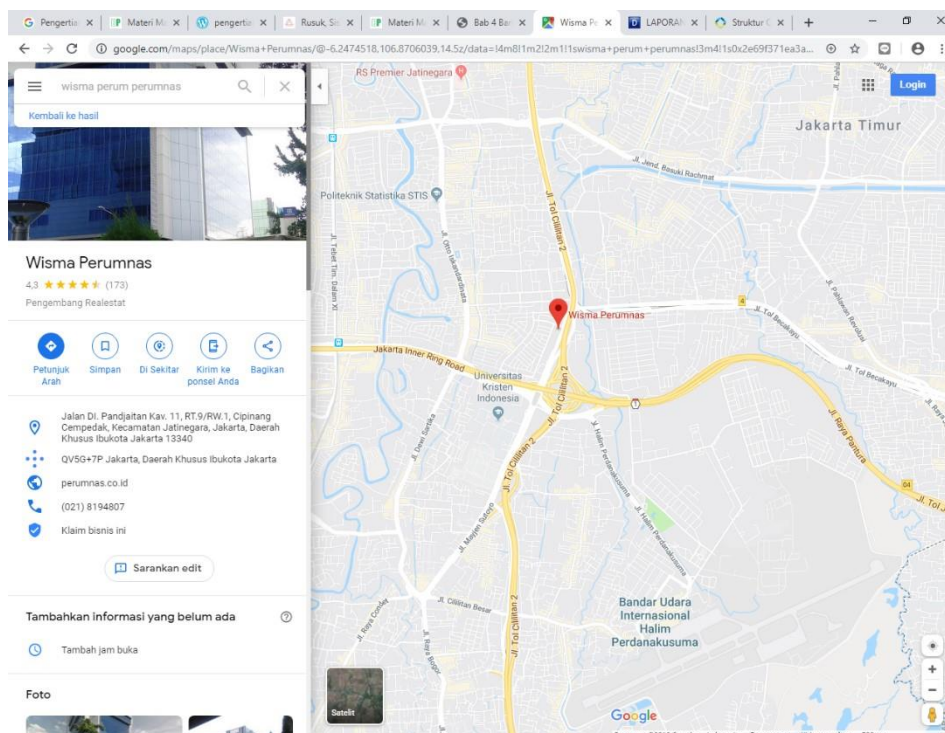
G Pengertia × | Materi M × | pengerti × | Rusuk Si × | Materi M × | Bab 4 Ba × | Wisma P × | LAPORA × | Struktur × | +

google.com/maps/place/Wisma+Perumnas/@-6.2474518,106.8706039,14.5z/data=!4m8!1m2!2m1!1swisma+perum+perumnas!3m4!1s0x2e69f371ea3a...

wisma perum perumnas

Kembali ke hasil

Wisma Perumnas

4,3 ★★★★★ (173)

Pengembang Realestat

Petunjuk Arah

Simpan

Di Sekitar

Kirim ke ponsel Anda

Bagikan

Jalan DI. Pandjaitan Kav. 11, RT.9/RW.1, Cipinang Cempedak, Kecamatan Jatinegara, Jakarta, Daerah Khusus Ibukota Jakarta 13340

QV5G+7P Jakarta, Daerah Khusus Ibukota Jakarta

perumnas.co.id

(021) 8194807

Klaim bisnis ini

Sarankan edit

Tambahkan informasi yang belum ada

Tambah jam buka

Foto

Login

RS Premier Jatinegara

Jakarta Timur

Jl. Jend. Basuki Rachmat

Politeknik Statistika STIS

Jl. Tol Cililitan 2

Jl. Otto Iskandardinata

Jl. Tebet Tim. Dalam XI

Wisma Perumnas

Jl. Tol Becakayu

Jl. Pahlawan Revolusi

Jakarta Inner Ring Road

Universitas Kristen Indonesia

Jl. Tol Becakayu

Jl. Raya Pantura

Jl. Dewi Sartika

Jl. Halim Perdanakusuma

Jl. Mayjen Sutoyo

Jl. Tol Cililitan 2

Jl. Cililitan Besar

Jl. Raya Condet

Jl. Raya Bogor

Bandar Udara Internasional Halim Perdanakusuma

Satelit

Google